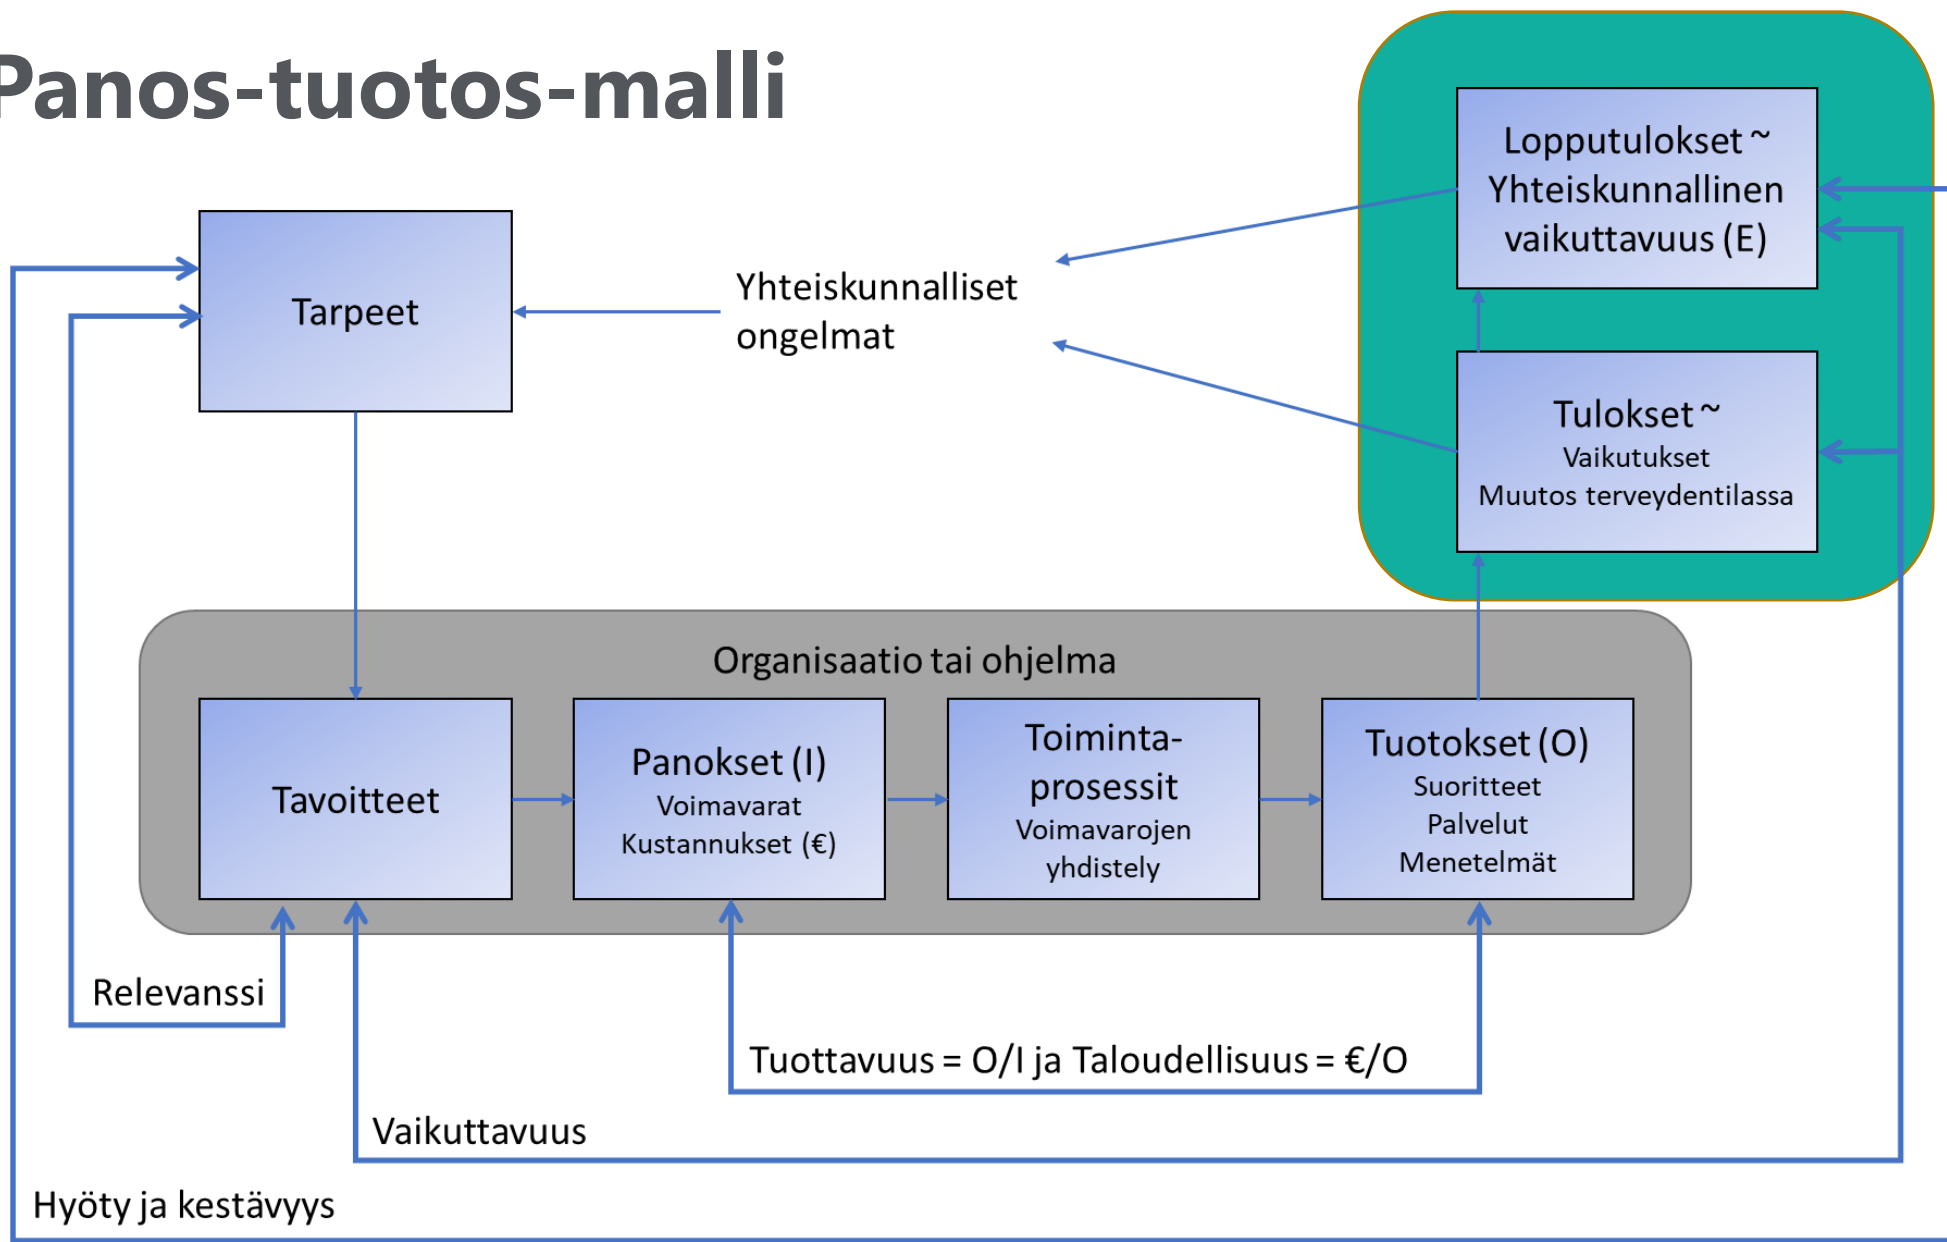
Panos-tuotos-malli

Lopputulokset ~ Yhteiskunnallinen vaikuttavuus (E)

Tarpeet

Yhteiskunnalliset ongelmat

Tulokset ~
Vaikutukset
Muutos terveydentilassa

Organisaatio tai ohjelma

Tavoitteet

Panokset (I)
Voimavarat
Kustannukset (€)

Toiminta-prosessit
Voimavarojen yhdistely

Tuotokset (O)
Suoritteet
Palvelut
Menetelmät

Relevanssi

Tuottavuus = O/I ja Taloudellisuus = €/O

Vaikuttavuus

Hyöty ja kestävyys